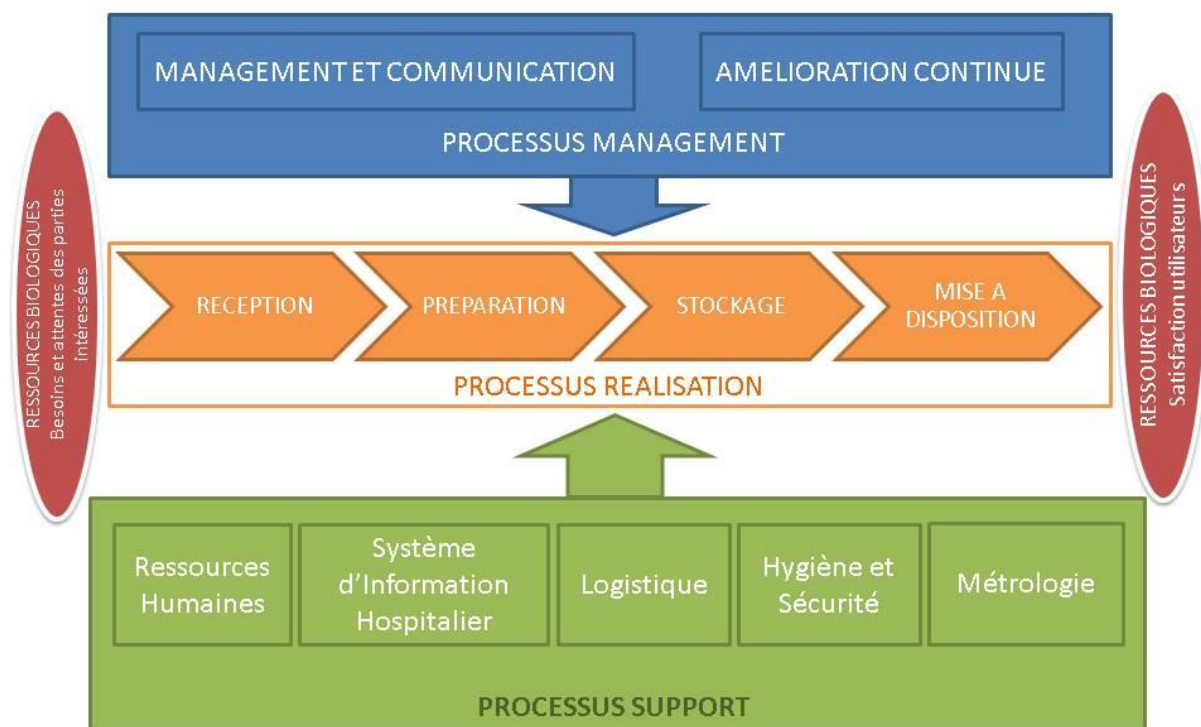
MANAGEMENT ET COMMUNICATION

AMELIORATION CONTINUE

PROCESSUS MANAGEMENT

RESSOURCES BIOLOGIQUES
Besoins et attentes des parties intéressées

RECEPTION

PREPARATION

STOCKAGE

MISE A DISPOSITION

PROCESSUS REALISATION

RESSOURCES BIOLOGIQUES
Satisfaction utilisateur s

Ressources Humaines

Système d'Information Hospitalier

Logistique

Hygiène et Sécurité

Métrologie

PROCESSUS SUPPORT